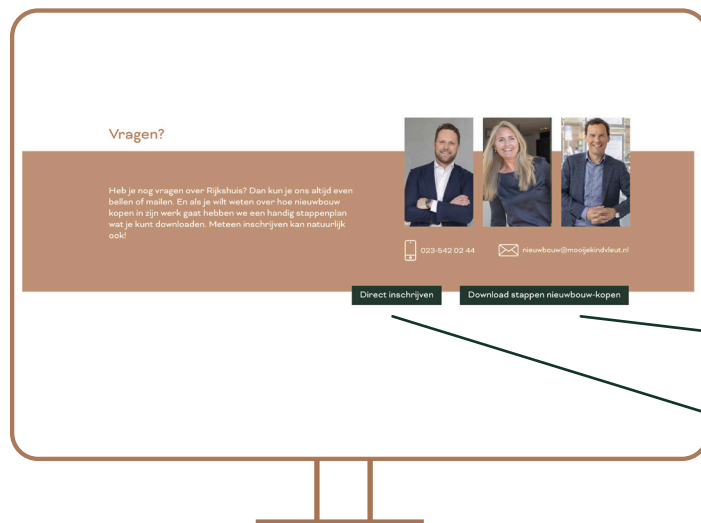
Vragen?

Heb je nog vragen over Rijkshuis? Dan kun je ons altijd even bellen of mailen. En als je wilt weten over hoe nieuwbouw kopen in zijn werk gaat hebben we een handig stappenplan wat je kunt downloaden. Meteen inschrijven kan natuurlijk ook!

023-542 02 44

nieuwbouw@mooijekindvleut.nl

Direct inschrijven

Download stappen nieuwbouw-kopen